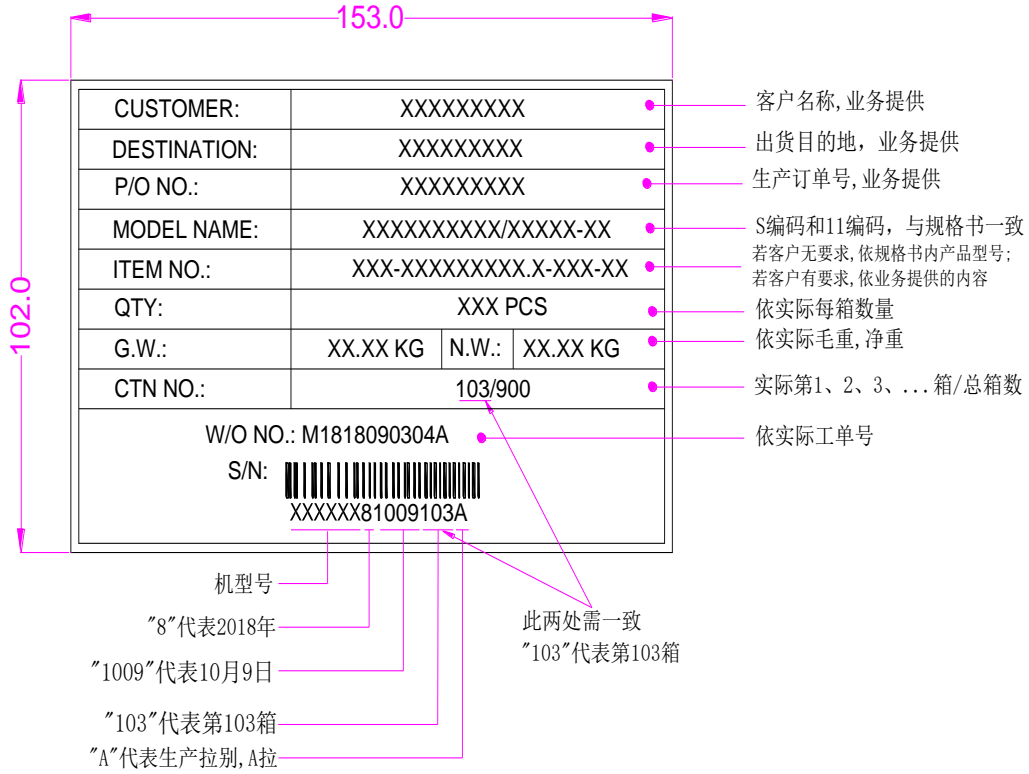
153.0

102.0

| CUSTOMER: | XXXXXXXXX | | |
|---|---|---|---|
| DESTINATION: | XXXXXXXXX | | |
| P/O NO.: | XXXXXXXXX | | |
| MODEL NAME: | XXXXXXXXXX/XXXXX-XX | | |
| ITEM NO.: | XXX-XXXXXXXXX.X-XXX-XX | | |
| QTY: | XXX PCS | | |
| G.W.: | XX.XX KG | N.W.: | XX.XX KG |
| CTN NO.: | 103/900 | | |

W/O NO.: M1818090304A

S/N:

XXXXXX81009103A

客户名称,业务提供

出货目的地，业务提供

生产订单号,业务提供

S编码和11编码，与规格书一致

若客户无要求,依规格书内产品型号;
若客户有要求,依业务提供的内容

依实际每箱数量

依实际毛重,净重

实际第1、2、3、...箱/总箱数

依实际工单号

机型号

"8"代表2018年

"1009"代表10月9日

"103"代表第103箱

"A"代表生产拉别,A拉

此两处需一致
"103"代表第103箱